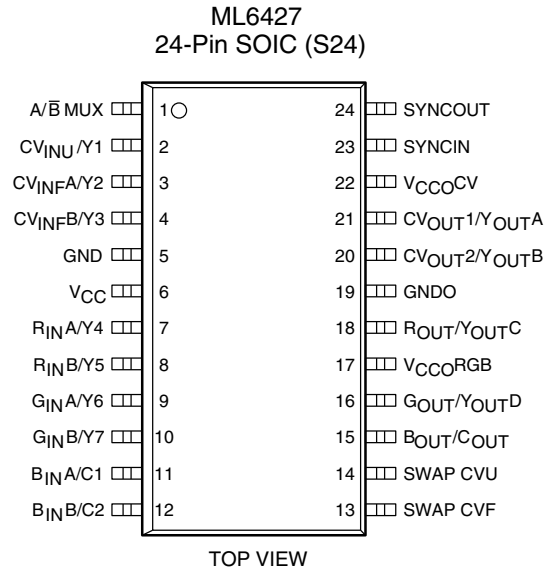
ML6427
24-Pin SOIC (S24)

A/$\overline{B}$ MUX 1
$CV_{INU}$/Y1 2
$CV_{INF}$A/Y2 3
$CV_{INF}$B/Y3 4
GND 5
$V_{CC}$ 6
$R_{IN}$A/Y4 7
$R_{IN}$B/Y5 8
$G_{IN}$A/Y6 9
$G_{IN}$B/Y7 10
$B_{IN}$A/C1 11
$B_{IN}$B/C2 12

24 SYNCOUT
23 SYNCIN
22 $V_{CCO}$CV
21 $CV_{OUT}$1/$Y_{OUT}$A
20 $CV_{OUT}$2/$Y_{OUT}$B
19 GNDO
18 $R_{OUT}$/$Y_{OUT}$C
17 $V_{CCO}$RGB
16 $G_{OUT}$/$Y_{OUT}$D
15 $B_{OUT}$/$C_{OUT}$
14 SWAP CVU
13 SWAP CVF

TOP VIEW